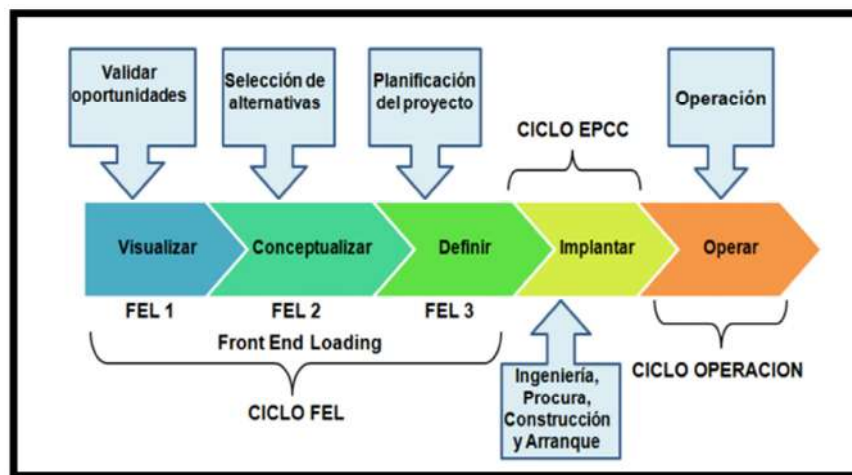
Validar oportunidades

Selección de alternativas

Planificación del proyecto

Operación

CICLO EPCC

Visualizar

Conceptualizar

Definir

Implantar

Operar

FEL 1

FEL 2

FEL 3

Front End Loading

CICLO FEL

Ingeniería, Procura, Construcción y Arranque

CICLO OPERACION